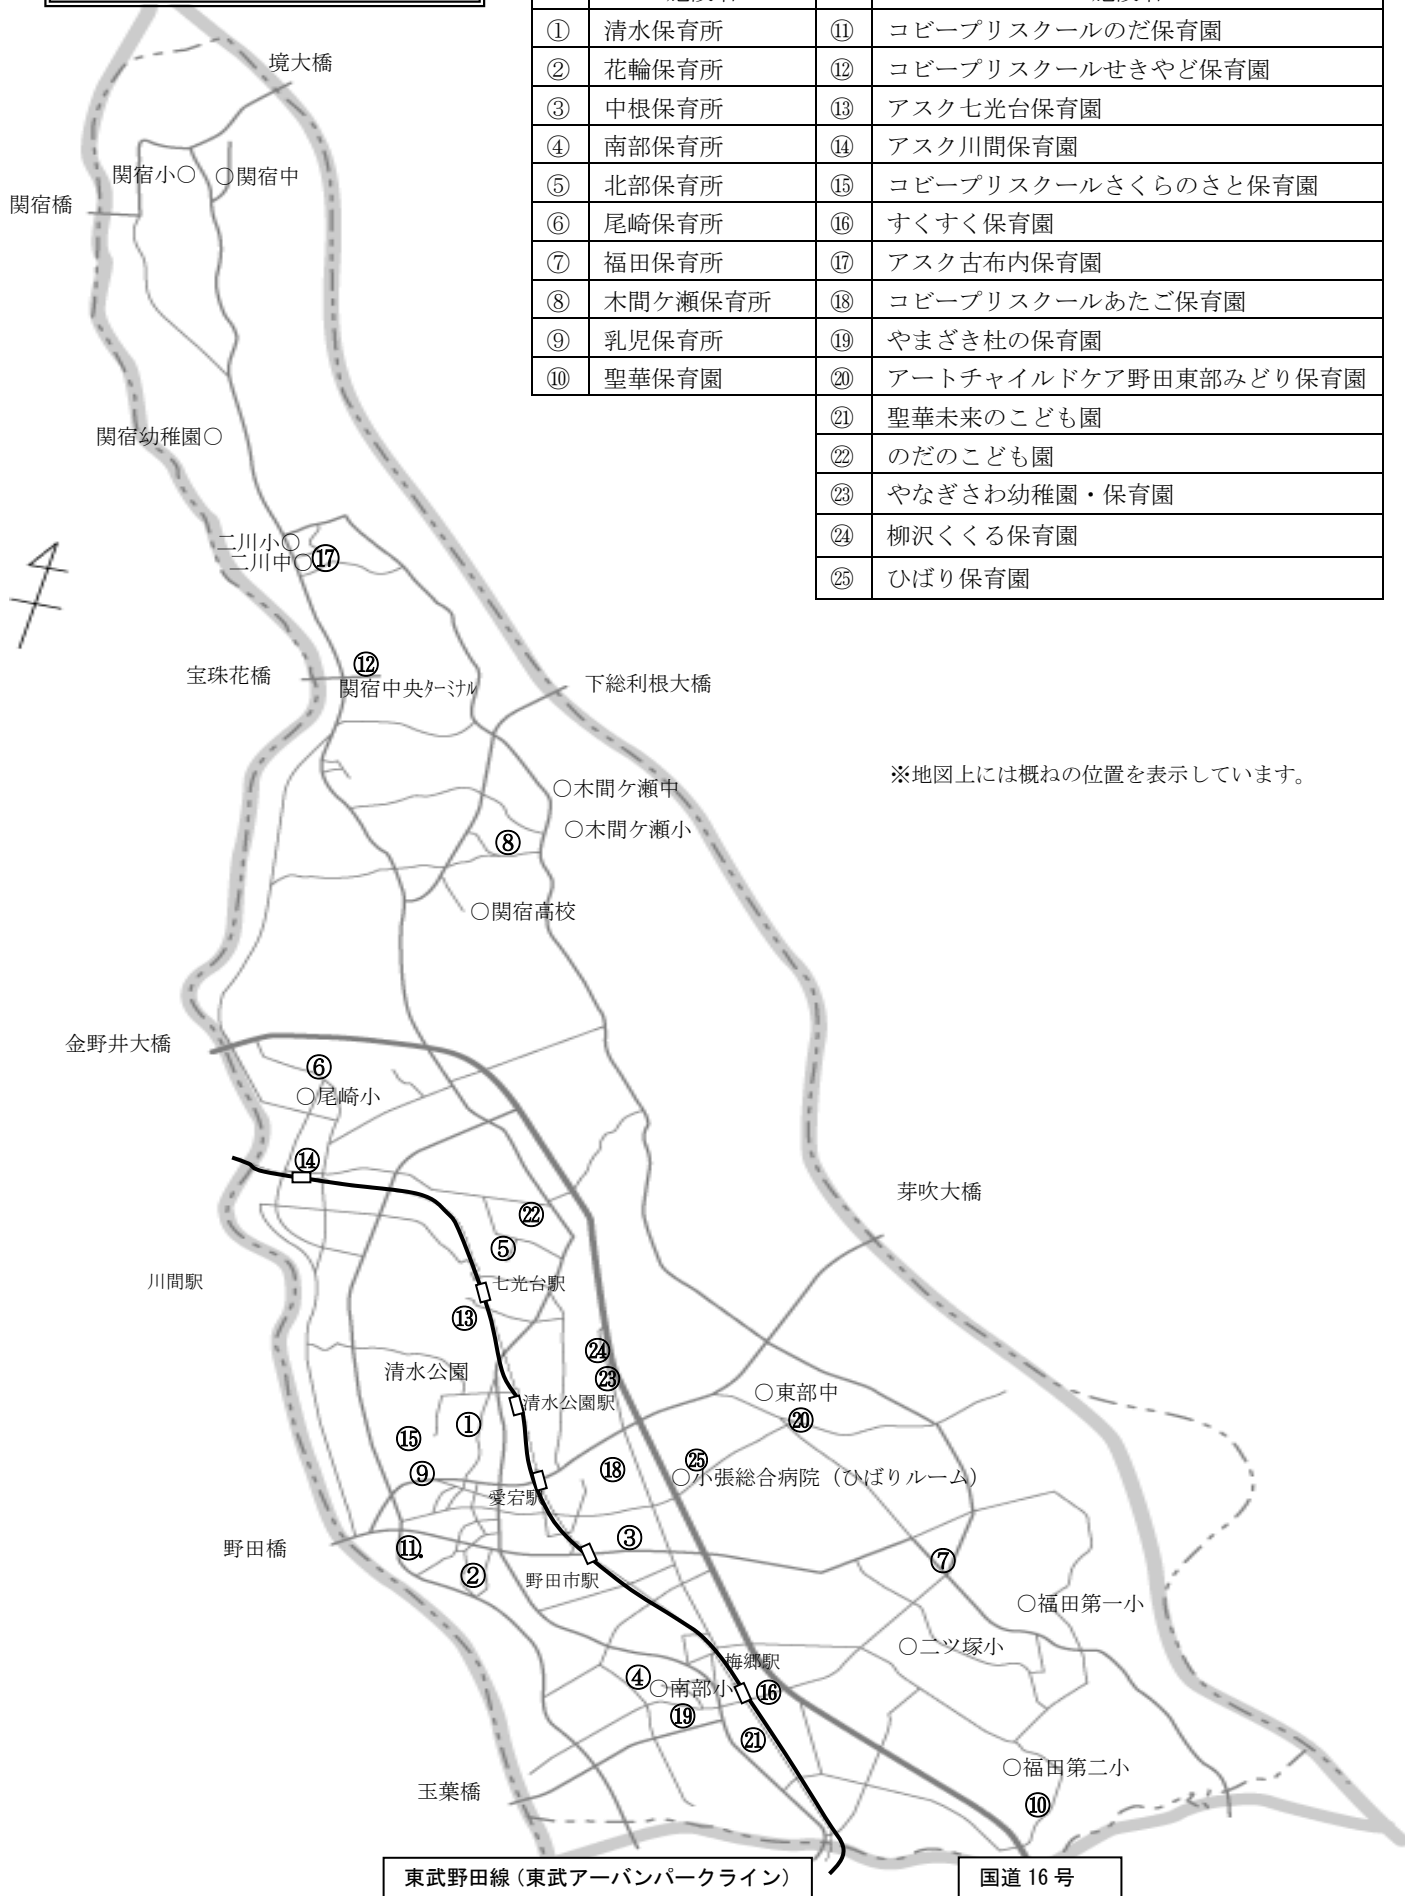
| ① | 清水保育所 | ⑪ | コビープリスクールのだ保育園 |
|---|---|---|---|
| ② | 花輪保育所 | ⑫ | コビープリスクールせきやど保育園 |
| ③ | 中根保育所 | ⑬ | アスク七光台保育園 |
| ④ | 南部保育所 | ⑭ | アスク川間保育園 |
| ⑤ | 北部保育所 | ⑮ | コビープリスクールさくらのさと保育園 |
| ⑥ | 尾崎保育所 | ⑯ | すくすく保育園 |
| ⑦ | 福田保育所 | ⑰ | アスク古布内保育園 |
| ⑧ | 木間ケ瀬保育所 | ⑱ | コビープリスクールあたご保育園 |
| ⑨ | 乳児保育所 | ⑲ | やまざき杜の保育園 |
| ⑩ | 聖華保育園 | ⑳ | アートチャイルドケア野田東部みどり保育園 |
| | | ㉑ | 聖華未来のこども園 |
| | | ㉒ | のだのこども園 |
| | | ㉓ | やなぎさわ幼稚園・保育園 |
| | | ㉔ | 柳沢くくる保育園 |
| | | ㉕ | ひばり保育園 |

境大橋
関宿小○ ○関宿中
関宿橋
関宿幼稚園○
二川小○
二川中○⑰
宝珠花橋
⑫
関宿中央ターミナル
下総利根大橋
※地図上には概ねの位置を表示しています。
○木間ケ瀬中
○木間ケ瀬小
⑧
○関宿高校
金野井大橋
⑥
○尾崎小
⑭
芽吹大橋
㉒
⑤
川間駅
七光台駅
⑬
㉔
㉓
清水公園
清水公園駅
○東部中
⑳
①
⑮
㉕
⑨
⑱
○小張総合病院（ひばりルーム）
愛宕駅
③
野田橋
⑪
⑦
②
野田市駅
○福田第一小
○二ツ塚小
梅郷駅
④○南部小
⑯
⑲
㉑
○福田第二小
玉葉橋
⑩
東武野田線（東武アーバンパークライン）
国道 16 号